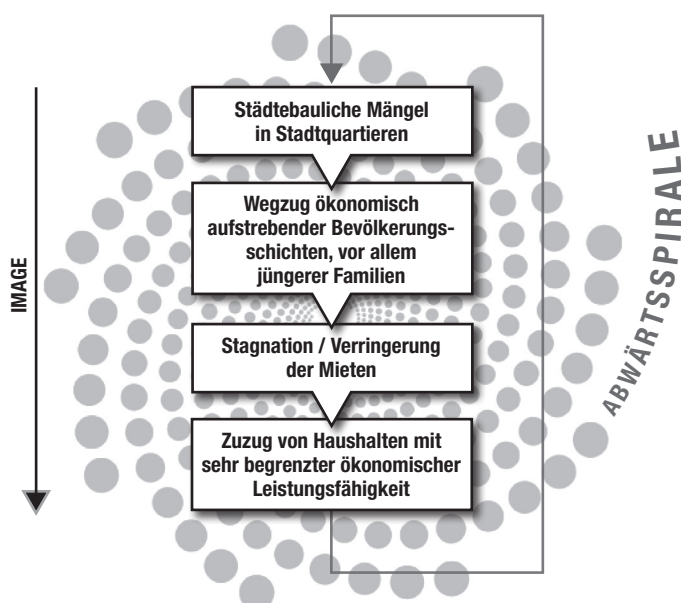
IMAGE

Städtebauliche Mängel in Stadtquartieren

Wegzug ökonomisch aufstrebender Bevölkerungsschichten, vor allem jüngerer Familien

Stagnation / Verringerung der Mieten

Zuzug von Haushalten mit sehr begrenzter ökonomischer Leistungsfähigkeit

ABWÄRTSSPIRALE